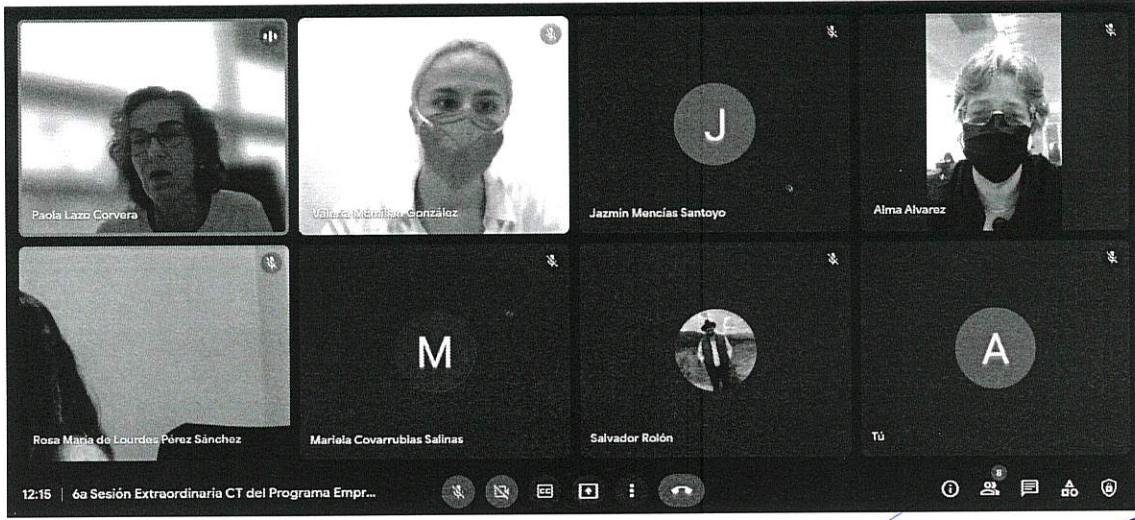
Paola Lazo Corvera

Valeria Montiel González

J

Jazmín Mencías Santoyo

Alma Alvarez

Rosa María de Lourdes Pérez Sánchez

M

Mariela Covarrubias Salinas

Salvador Rolón

A

Tú

12:15 | 6a Sesión Extraordinaria CT del Programa Empr...

8